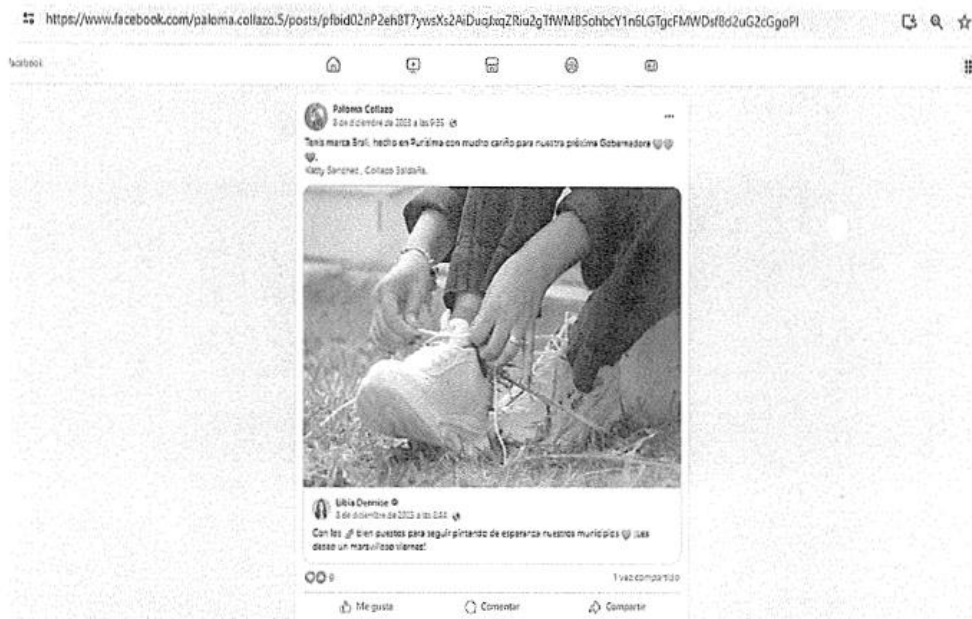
https://www.facebook.com/paloma.collazo.5/posts/pfbid02nP2ehBT7ywsXs2AiDuqJxqZRiu2gTfWMBSohbcY1n6LGTgcFMWDsf8d2uG2cGgoPl

facebook

Paloma Collazo
8 de diciembre de 2023 a las 9:55

Tenis marca Brali, hecho en Purísima con mucho cariño para nuestra próxima Gobernadora

Katy Sanchez, Collazo Saldaña.

Libia Dennise
8 de diciembre de 2023 a las 8:44

Con los bien puestos para seguir pintando de esperanza nuestros municipios ¡Les deseo un maravilloso viernes!

9

1 vez compartido

Me gusta

Comentar

Compartir